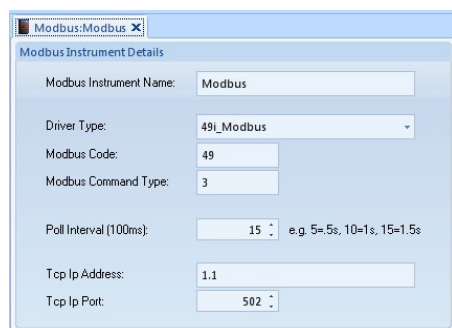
Modbus:Modbus ✕

Modbus Instrument Details

Modbus Instrument Name: Modbus

Driver Type: 49i_Modbus

Modbus Code: 49

Modbus Command Type: 3

Poll Interval (100ms): 15 e.g. 5=.5s, 10=1s, 15=1.5s

Tcp Ip Address: 1.1

Tcp Ip Port: 502